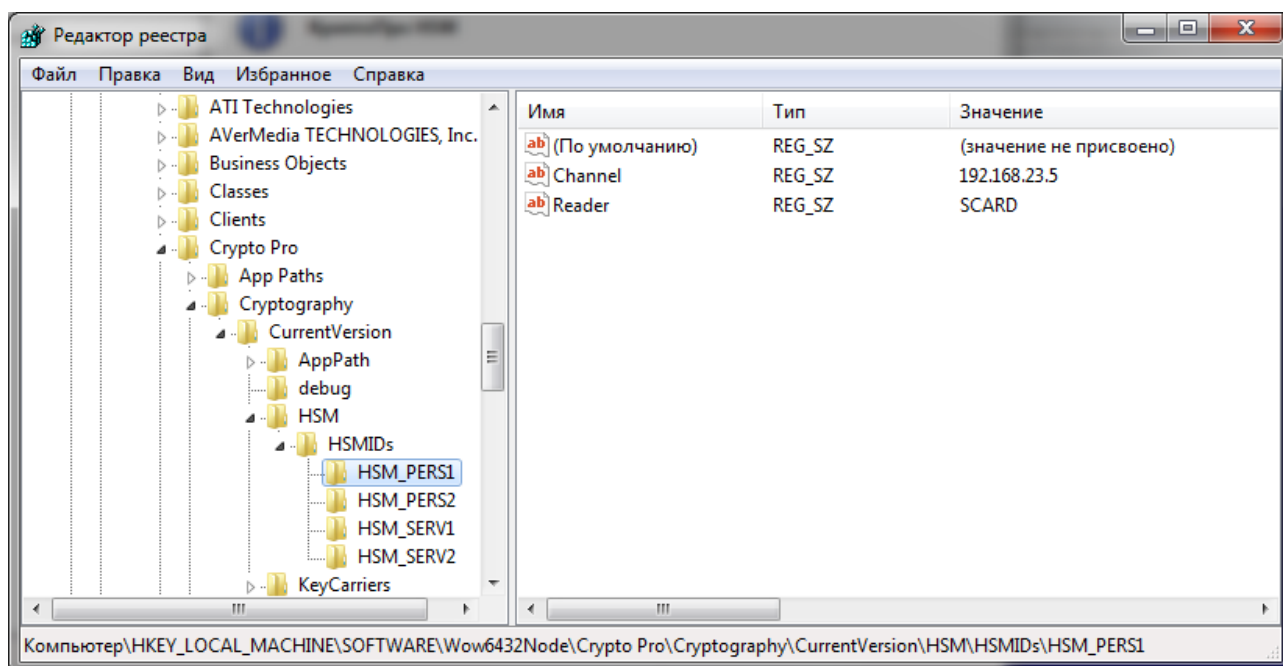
Редактор реестра

Файл Правка Вид Избранное Справка

ATI Technologies
AVerMedia TECHNOLOGIES, Inc.
Business Objects
Classes
Clients
Crypto Pro
App Paths
Cryptography
CurrentVersion
AppPath
debug
HSM
HSMIDs
HSM_PERS1
HSM_PERS2
HSM_SERV1
HSM_SERV2
KeyCarriers

| Имя | Тип | Значение |
|---|---|---|
| (По умолчанию) | REG_SZ | (значение не присвоено) |
| Channel | REG_SZ | 192.168.23.5 |
| Reader | REG_SZ | SCARD |

Компьютер\HKEY_LOCAL_MACHINE\SOFTWARE\Wow6432Node\Crypto Pro\Cryptography\CurrentVersion\HSM\HSMIDs\HSM_PERS1